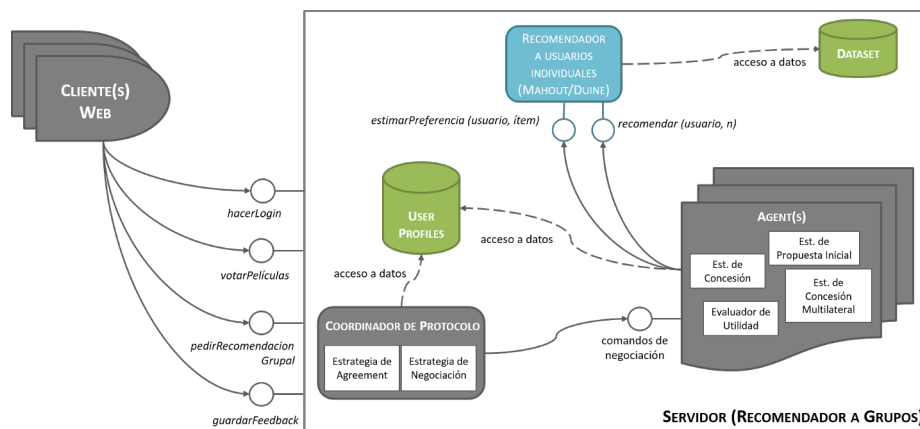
Cliente(s) Web

hacerLogin

votarPelículas

pedirRecomendacion Grupal

guardarFeedback

Recomendador a usuarios individuales (Mahout/Duine)

acceso a datos

Dataset

estimarPreferencia (usuario, ítem)

recomendar (usuario, n)

User Profiles

acceso a datos

acceso a datos

Agent(s)

Est. de Concesión

Est. de Propuesta Inicial

Est. de Concesión Multilateral

Evaluador de Utilidad

Coordinador de Protocolo

Estrategia de Agreement

Estrategia de Negociación

comandos de negociación

Servidor (Recomendador a Grupos)